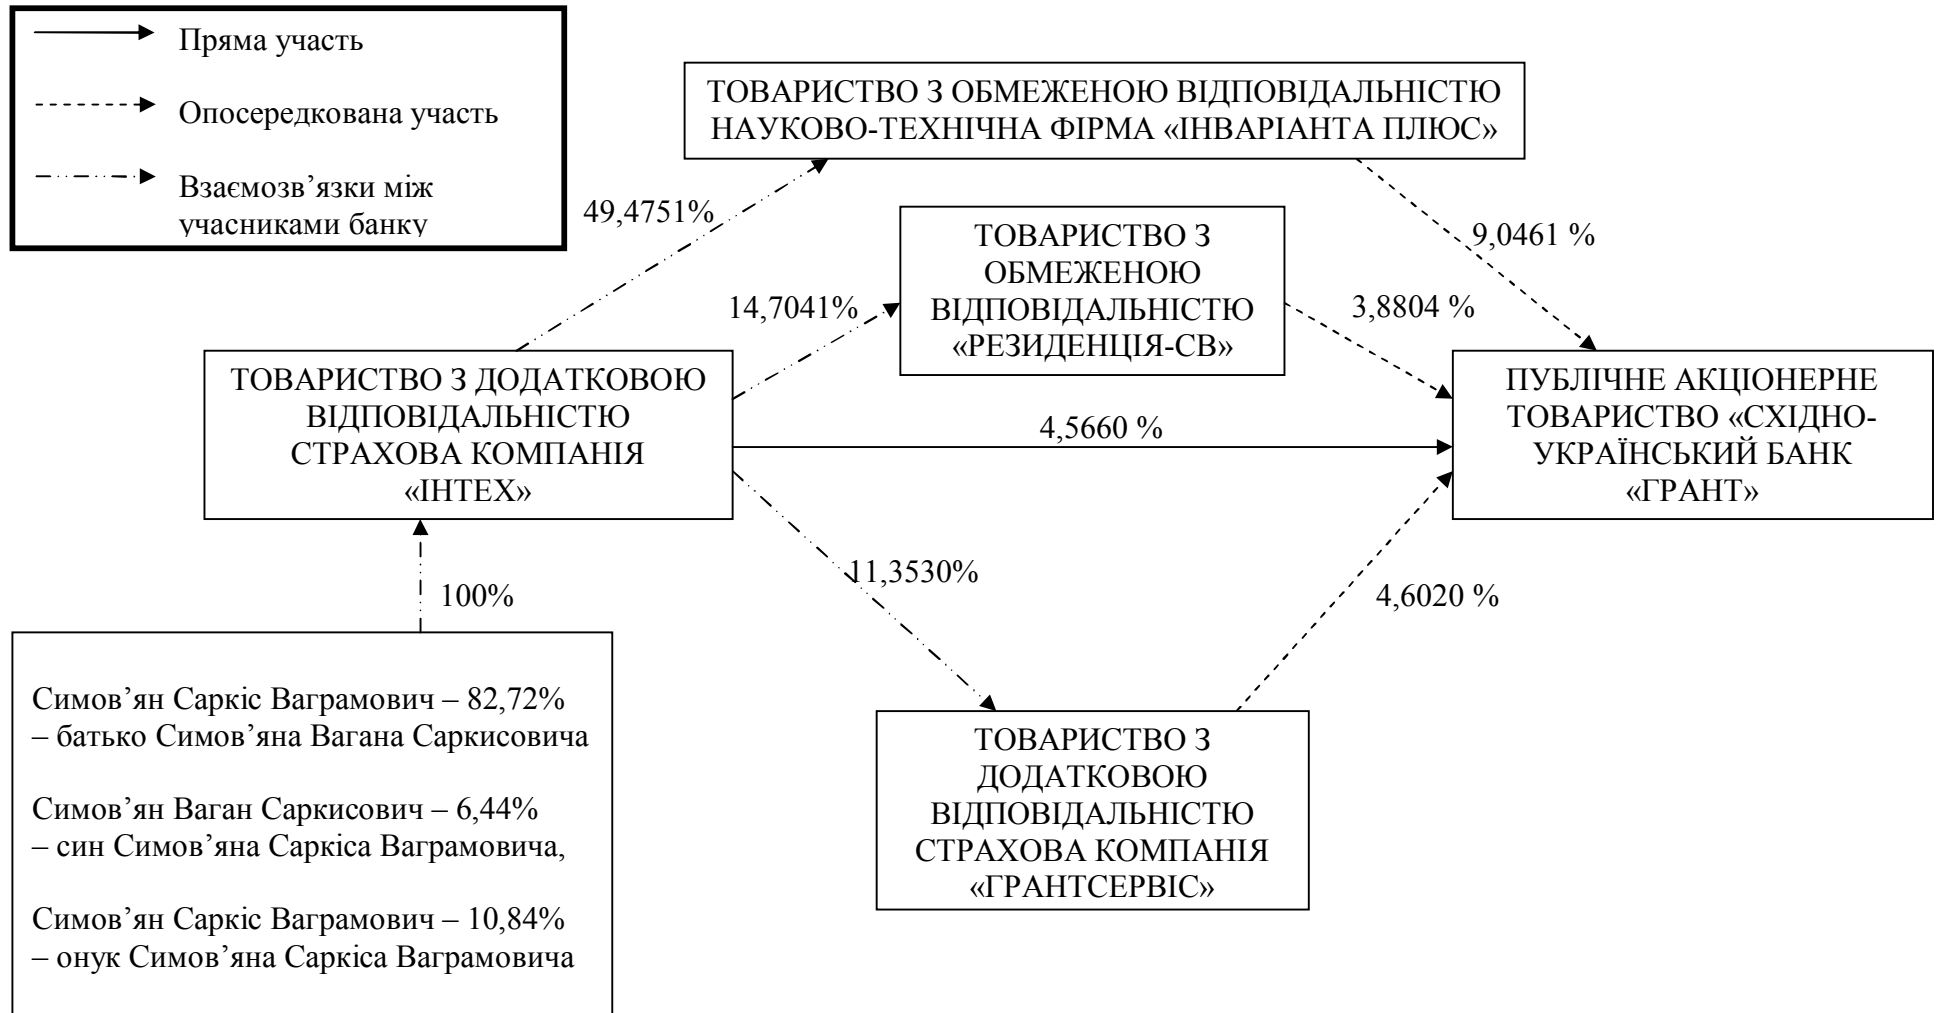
Пряма участь

Опосередкована участь

Взаємозв’язки між учасниками банку

ТОВАРИСТВО З ОБМЕЖЕНОЮ ВІДПОВІДАЛЬНІСТЮ НАУКОВО-ТЕХНІЧНА ФІРМА «ІНВАРІАНТА ПЛЮС»

49,4751%

9,0461 %

ТОВАРИСТВО З ОБМЕЖЕНОЮ ВІДПОВІДАЛЬНІСТЮ «РЕЗИДЕНЦІЯ-СВ»

14,7041%

3,8804 %

ТОВАРИСТВО З ДОДАТКОВОЮ ВІДПОВІДАЛЬНІСТЮ СТРАХОВА КОМПАНІЯ «ІНТЕХ»

4,5660 %

ПУБЛІЧНЕ АКЦІОНЕРНЕ ТОВАРИСТВО «СХІДНО-УКРАЇНСЬКИЙ БАНК «ГРАНТ»

11,3530%

4,6020 %

100%

Симов’ян Саркіс Ваграмович – 82,72% – батько Симов’яна Вагана Саркисовича

Симов’ян Ваган Саркисович – 6,44% – син Симов’яна Саркіса Ваграмовича,

Симов’ян Саркіс Ваграмович – 10,84% – онук Симов’яна Саркіса Ваграмовича

ТОВАРИСТВО З ДОДАТКОВОЮ ВІДПОВІДАЛЬНІСТЮ СТРАХОВА КОМПАНІЯ «ГРАНТСЕРВІС»